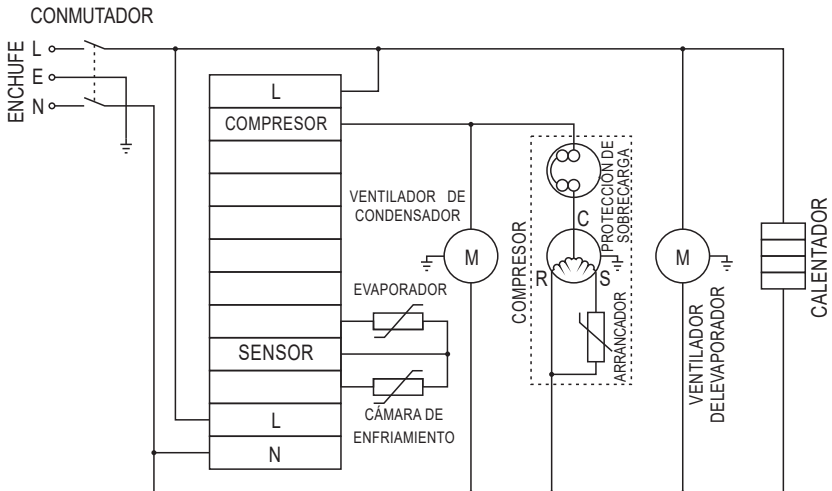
CONMUTADOR

ENCHUFE
L
E
N

L
COMPRESOR

SENSOR

L
N

VENTILADOR DE CONDENSADOR

M

EVAPORADOR

CÁMARA DE ENFRIAMIENTO

COMPRESOR

PROTECCIÓN DE SOBRECARGA

C
R
S

ARRANCADOR

M

VENTILADOR DELEVAPORADOR

CALENTADOR